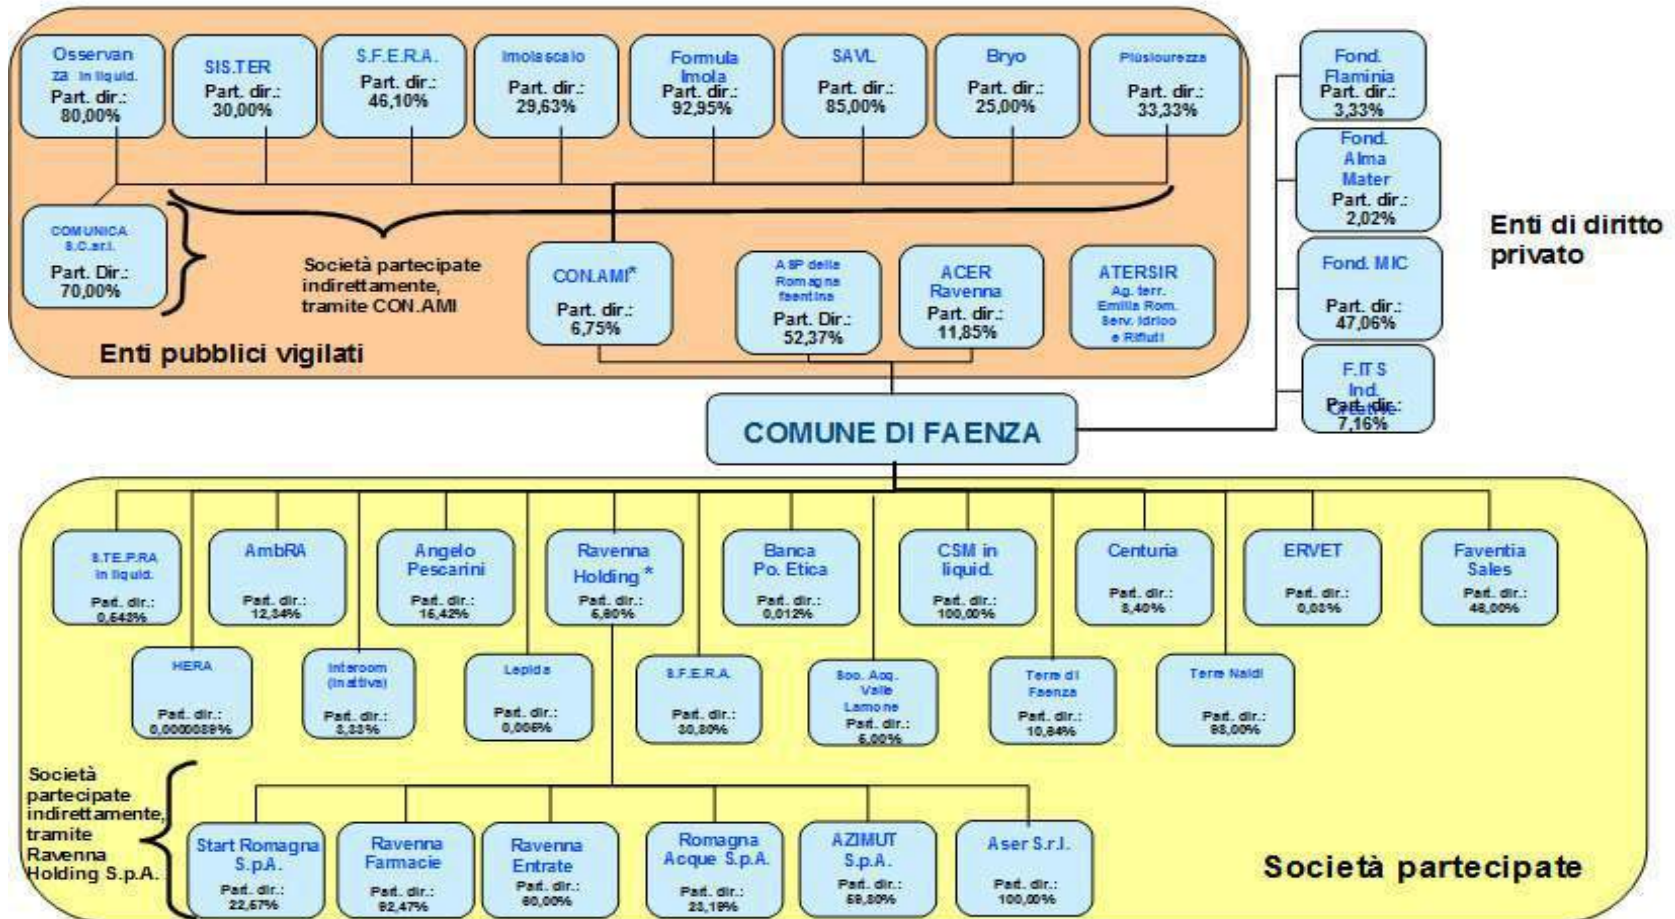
Osservanza in liquid.
Part. dir.: 80,00%

SIS.TER
Part. dir.: 30,00%

S.F.E.R.A.
Part. dir.: 46,10%

Imolascalo
Part. dir.: 29,63%

Formula Imola
Part. dir.: 92,95%

SAVL
Part. dir.: 85,00%

Bryo
Part. dir.: 25,00%

Piùsicurezza
Part. dir.: 33,33%

COMUNICA S.C.a r.l.
Part. Dir.: 70,00%

Società partecipate indirettamente, tramite CON.AMI

CON.AMI*
Part. dir.: 6,75%

ASP della Romagna faentina
Part. Dir.: 52,37%

ACER Ravenna
Part. dir.: 11,85%

ATERSIR
Ag. terr. Emilia Rom. Serv. Idrico e Rifiuti

Enti pubblici vigilati

Fond. Flaminia
Part. dir.: 3,33%

Fond. Alma Mater
Part. dir.: 2,02%

Fond. MIC
Part. dir.: 47,06%

F.IT.S Ind. Creative
Part. dir.: 7,16%

Enti di diritto privato

COMUNE DI FAENZA

S.TE.P.RA in liquid.
Part. dir.: 0,642%

AmbRA
Part. dir.: 12,34%

Angelo Pescarini
Part. dir.: 16,42%

Ravenna Holding *
Part. dir.: 6,80%

Banca Po. Etica
Part. dir.: 0,012%

CSM in liquid.
Part. dir.: 100,00%

Centuria
Part. dir.: 8,40%

ERVET
Part. dir.: 0,03%

Faventia Sales
Part. dir.: 48,00%

HERA
Part. dir.: 0,0000089%

Interoom (inattiva)
Part. dir.: 3,33%

Lepida
Part. dir.: 0,006%

S.F.E.R.A.
Part. dir.: 30,80%

Soc. Acq. Valle Lamone
Part. dir.: 5,00%

Terre di Faenza
Part. dir.: 10,84%

Terre Naldi
Part. dir.: 98,00%

Società partecipate indirettamente, tramite Ravenna Holding S.p.A.

Start Romagna S.p.A.
Part. dir.: 22,67%

Ravenna Farmacie
Part. dir.: 92,47%

Ravenna Entrate
Part. dir.: 60,00%

Romagna Acque S.p.A.
Part. dir.: 23,18%

AZIMUT S.p.A.
Part. dir.: 58,80%

Aser S.r.l.
Part. dir.: 100,00%

Società partecipate